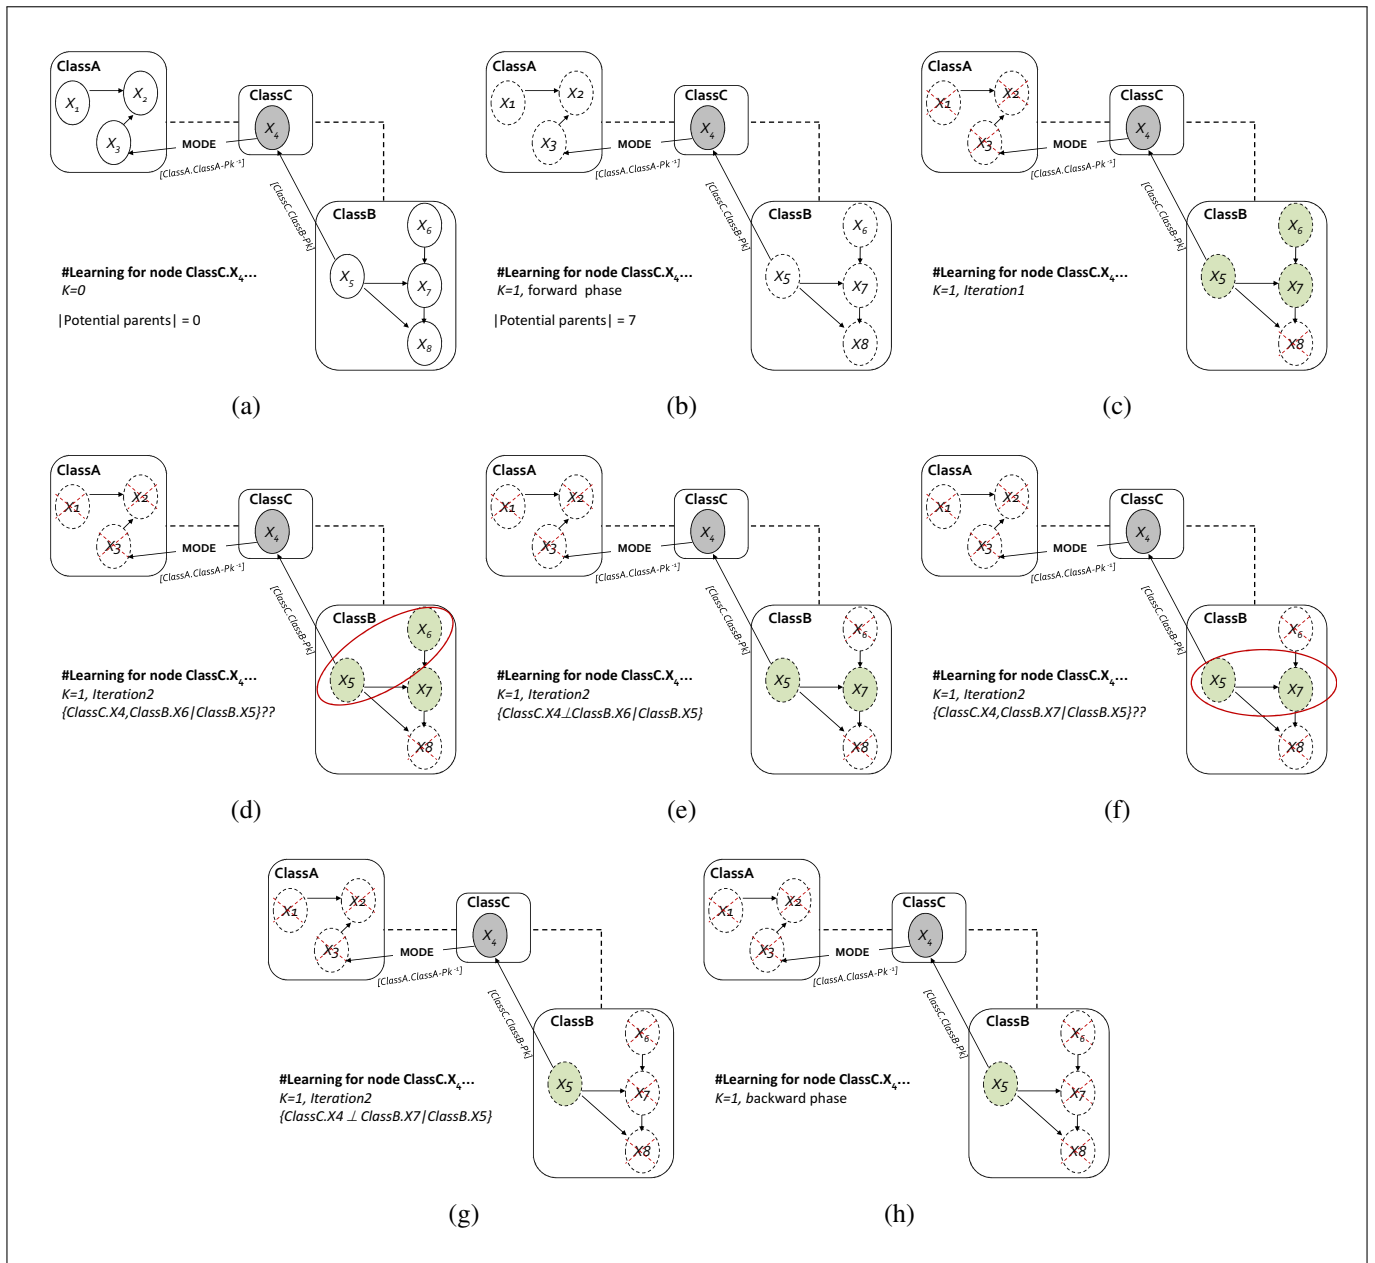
ClassA
$X_1$ $X_2$ $X_3$
ClassC
$X_4$
MODE
[ClassA.ClassA-Pk$^{-1}$]
[ClassC.ClassB-Pk]
ClassB
$X_6$ $X_5$ $X_7$ $X_8$
#Learning for node ClassC.$X_4$...
K=0
|Potential parents| = 0

(a)

ClassA
X1 X2 X3
ClassC
$X_4$
MODE
[ClassA.ClassA-Pk$^{-1}$]
[ClassC.ClassB-Pk]
ClassB
$X_6$ X5 X7 X8
#Learning for node ClassC.$X_4$...
K=1, forward phase
|Potential parents| = 7

(b)

ClassA
X1 X2 X3
ClassC
$X_4$
MODE
[ClassA.ClassA-Pk$^{-1}$]
[ClassC.ClassB-Pk]
ClassB
$X_6$ X5 X7 X8
#Learning for node ClassC.$X_4$...
K=1, Iteration1

(c)

ClassA
X1 X2 X3
ClassC
$X_4$
MODE
[ClassA.ClassA-Pk$^{-1}$]
[ClassC.ClassB-Pk]
ClassB
$X_6$ X5 X7 X8
#Learning for node ClassC.$X_4$...
K=1, Iteration2
{ClassC.X4,ClassB.X6|ClassB.X5}??

(d)

ClassA
X1 X2 X3
ClassC
$X_4$
MODE
[ClassA.ClassA-Pk$^{-1}$]
[ClassC.ClassB-Pk]
ClassB
$X_6$ X5 X7 X8
#Learning for node ClassC.$X_4$...
K=1, Iteration2
{ClassC.X4⊥ClassB.X6|ClassB.X5}

(e)

ClassA
X1 X2 X3
ClassC
$X_4$
MODE
[ClassA.ClassA-Pk$^{-1}$]
[ClassC.ClassB-Pk]
ClassB
$X_6$ X5 X7 X8
#Learning for node ClassC.$X_4$...
K=1, Iteration2
{ClassC.X4,ClassB.X7|ClassB.X5}??

(f)

ClassA
X1 X2 X3
ClassC
$X_4$
MODE
[ClassA.ClassA-Pk$^{-1}$]
[ClassC.ClassB-Pk]
ClassB
$X_6$ X5 X7 X8
#Learning for node ClassC.$X_4$...
K=1, Iteration2
{ClassC.X4 ⊥ ClassB.X7|ClassB.X5}

(g)

ClassA
X1 X2 X3
ClassC
$X_4$
MODE
[ClassA.ClassA-Pk$^{-1}$]
[ClassC.ClassB-Pk]
ClassB
$X_6$ X5 X7 X8
#Learning for node ClassC.$X_4$...
K=1, backward phase

(h)